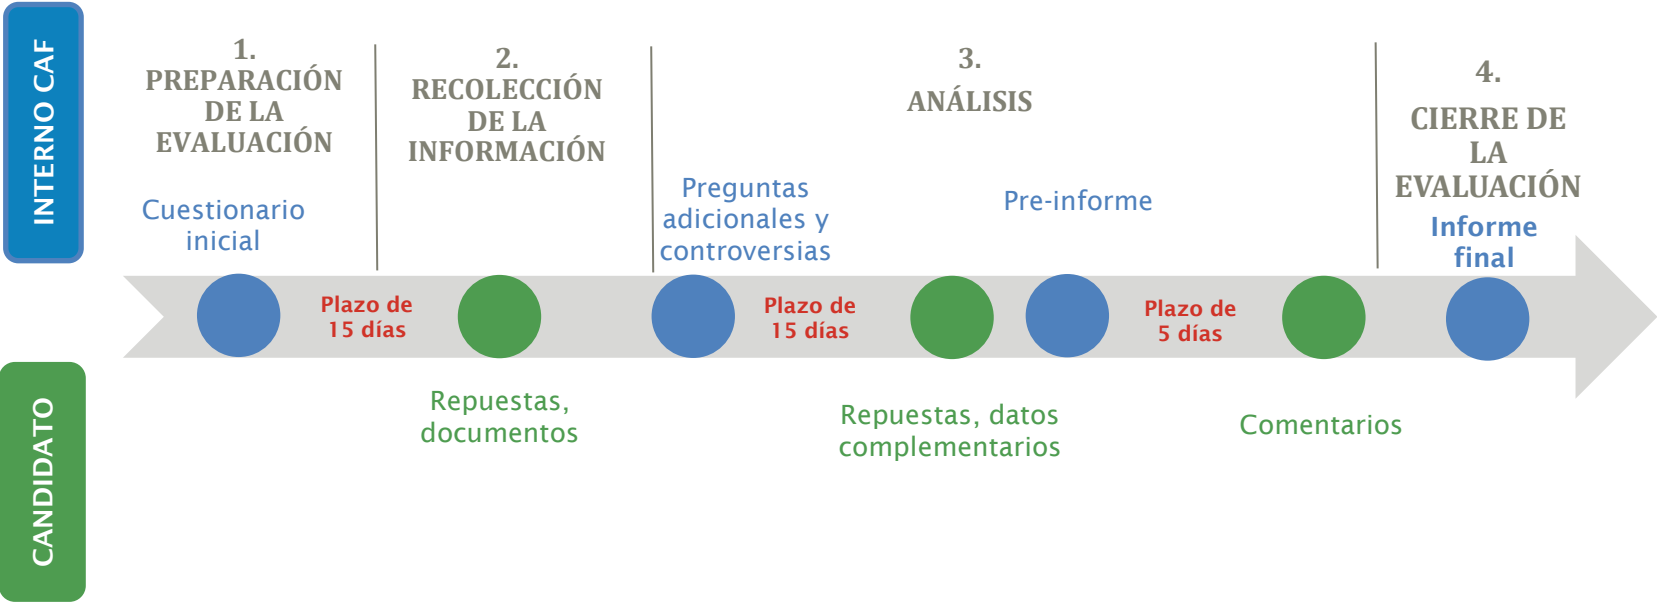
INTERNO CAF

1. PREPARACIÓN DE LA EVALUACIÓN

Cuestionario inicial

2. RECOLECCIÓN DE LA INFORMACIÓN

3. ANÁLISIS

Preguntas adicionales y controversias

Pre-informe

4. CIERRE DE LA EVALUACIÓN

Informe final

Plazo de 15 días

Plazo de 15 días

Plazo de 5 días

CANDIDATO

Repuestas, documentos

Repuestas, datos complementarios

Comentarios